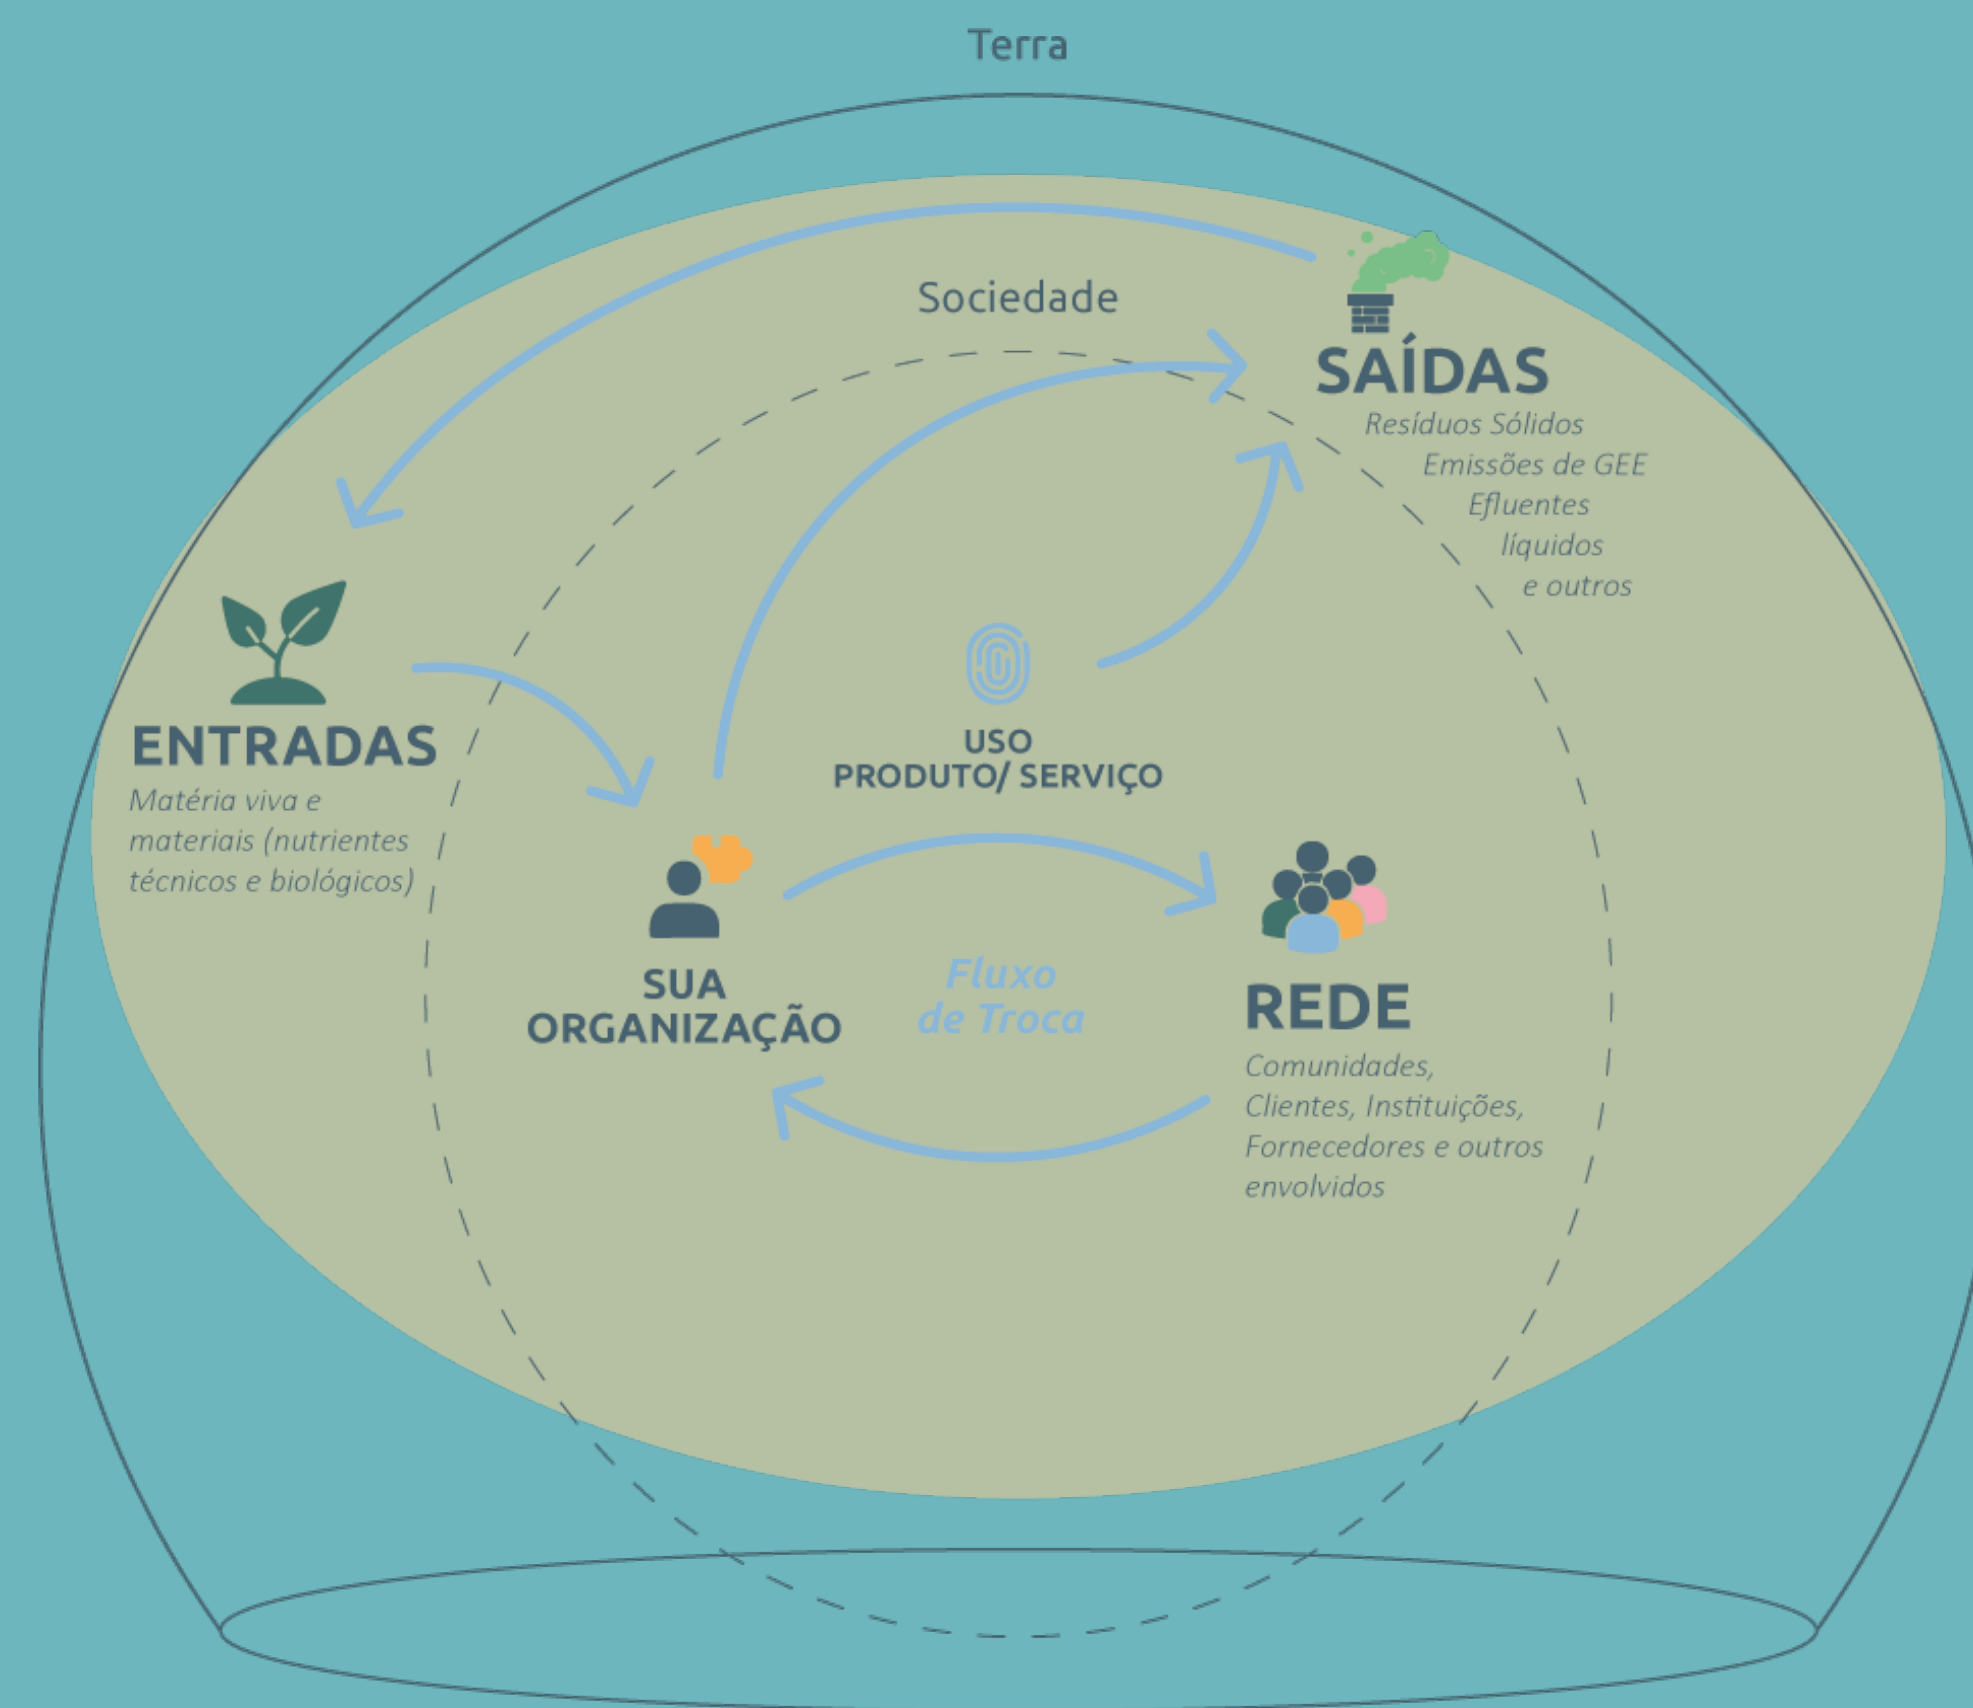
Terra

Sociedade

SAÍDAS
Resíduos Sólidos
Emissões de GEE
Efluentes
líquidos
e outros

ENTRADAS
Matéria viva e materiais (nutrientes técnicos e biológicos)

USO
PRODUTO/ SERVIÇO

SUA ORGANIZAÇÃO

Fluxo de Troca

REDE
Comunidades, Clientes, Instituições, Fornecedores e outros envolvidos